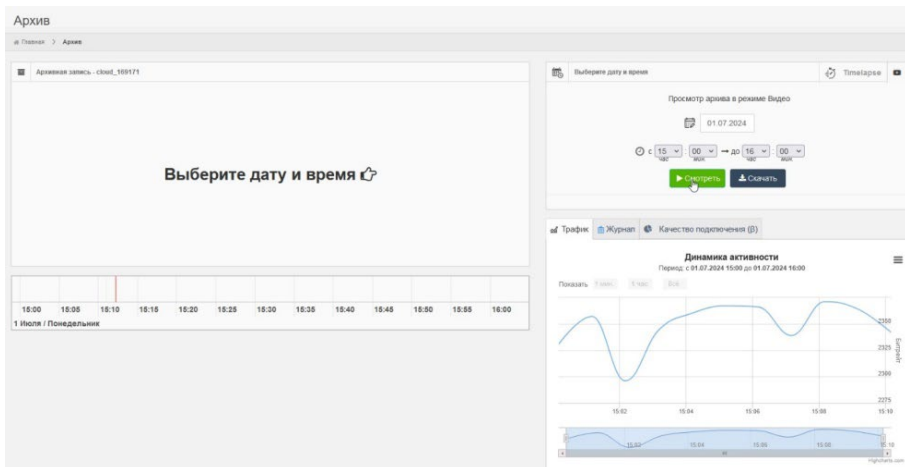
Архив

Главная > Архив

Архивная запись - cloud_169171

Выберите дату и время

15:00 15:05 15:10 15:15 15:20 15:25 15:30 15:35 15:40 15:45 15:50 15:55 16:00

1 Июля / Понедельник

Выберите дату и время

Timelapse

Просмотр архива в режиме Видео

01.07.2024

с 15 час 00 мин → до 16 час 00 мин

Смотреть

Скачать

Трафик Журнал Качество подключения (β)

Динамика активности

Период: с 01.07.2024 15:00 до 01.07.2024 16:00

Показать 1 мин. 1 час. Все

2350
2325
2300
2275

Битрейт

15:02 15:04 15:06 15:08 15:10

15:02 15:04 15:06 15:08 15:10

Highcharts.com